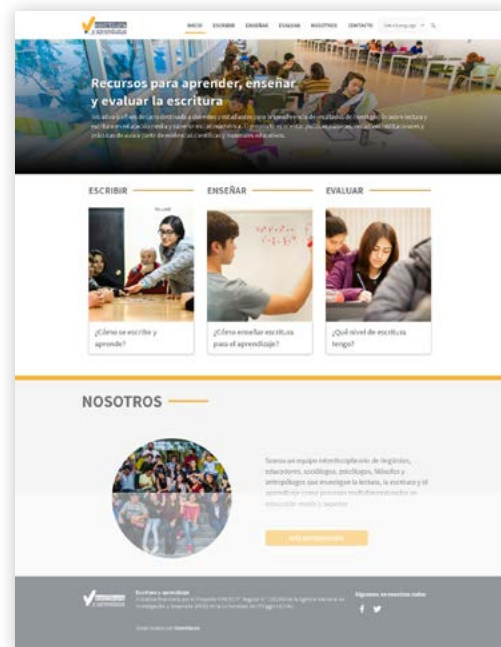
INICIO ESCRIBIR ENSEÑAR EVALUAR NOSOTROS CONTACTO Select Language

Recursos para aprender, enseñar y evaluar la escritura

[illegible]

ESCRIBIR

¿Cómo se escribe y aprende?

ENSEÑAR

¿Cómo enseñar escritura para el aprendizaje?

EVALUAR

¿Qué nivel de escritura tengo?

NOSOTROS

Somos un equipo interdisciplinario de lingüistas, educadores, sociólogos, psicólogos, filósofos y antropólogos que investigan la lectura, la escritura y el aprendizaje como procesos multidimensionales en educación media y superior.

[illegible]

Escritura y aprendizaje

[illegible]

Síguenos en nuestras redes

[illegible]